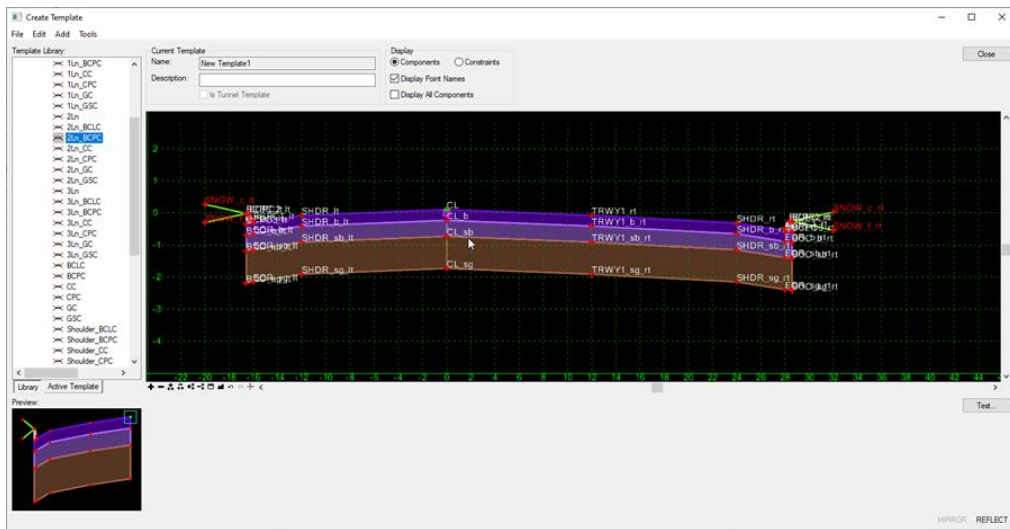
Create Template

File Edit Add Tools

Template Library:

1Ln_BCPC
1Ln_CC
1Ln_CPC
1Ln_GC
1Ln_GSC
2Ln
2Ln_BCLC
2Ln_BCPC
2Ln_CC
2Ln_CPC
2Ln_GC
2Ln_GSC
3Ln
3Ln_BCLC
3Ln_BCPC
3Ln_CC
3Ln_CPC
3Ln_GC
3Ln_GSC
BCLC
BCPC
CC
CPC
GC
GSC
Shoulder_BCLC
Shoulder_BCPC
Shoulder_CC
Shoulder_CPC

Library Active Template

Current Template
Name: New Template1
Description:
Is Tunnel Template

Display
Components Constraints
Display Point Names
Display All Components

Close

SNOW_c_lt
BCPC_lt
EOP
BSOR
SHDR_lt
SHDR_b_lt
SHDR_sb_lt
SHDR_sg_lt
CL
CL_b
CL_sb
CL_sg
TRWY1_rt
TRWY1_b_rt
TRWY1_sb_rt
TRWY1_sg_rt
SHDR_rt
SHDR_b_rt
SHDR_sb_rt
SHDR_sg_rt
SNOW_c_rt
SNOW_f_rt
EOP_rt

2
1
0
-1
-2
-3
-4

-22 -20 -18 -16 -14 -12 -10 -8 -6 -4 -2 0 2 4 6 8 10 12 14 16 18 20 22 24 26 28 30 32 34 36 38 40 42 44

Preview:

Test...

MIRROR REFLECT